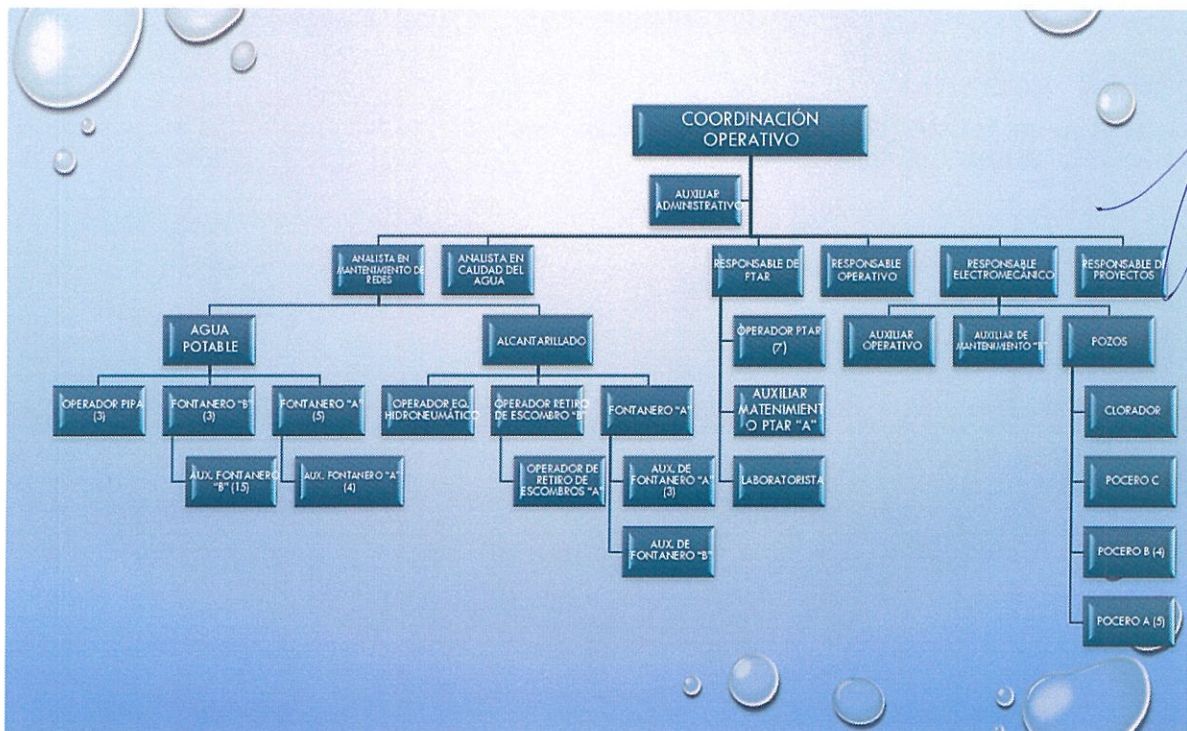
COORDINACIÓN OPERATIVO

AUXILIAR ADMINISTRATIVO

ANALISTA EN MANTENIMIENTO DE REDES

ANALISTA EN CALIDAD DEL AGUA

RESPONSABLE DE PTAR

RESPONSABLE OPERATIVO

RESPONSABLE ELECTROMECÁNICO

RESPONSABLE DE PROYECTOS

AGUA POTABLE

ALCANTARILLADO

OPERADOR PTAR (7)

AUXILIAR MATENIMIENTO PTAR "A"

LABORATORISTA

AUXILIAR OPERATIVO

AUXILIAR DE MANTENIMIENTO "B"

POZOS

OPERADOR PIPA (3)

FONTANERO "B" (3)

FONTANERO "A" (5)

AUX. FONTANERO "B" (15)

AUX. FONTANERO "A" (4)

OPERADOR EQ. HIDRONEUMÁTICO

OPERADOR RETIRO DE ESCOMBRO "B"

OPERADOR DE RETIRO DE ESCOMBROS "A"

FONTANERO "A"

AUX. DE FONTANERO "A" (3)

AUX. DE FONTANERO "B"

CLORADOR

POCERO C

POCERO B (4)

POCERO A (5)